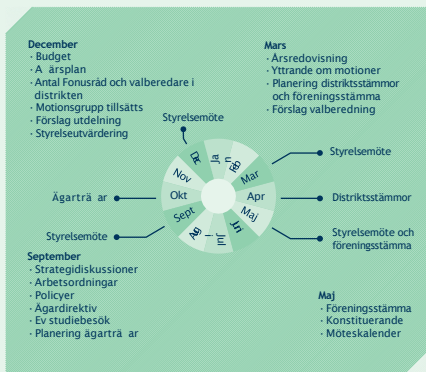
December
· Budget
· A årsplan
· Antal Fonusråd och valberedare i distrikten
· Motionsgrupp tillsätts
· Förslag utdelning
· Styrelseutvärdering

Mars
· Årsredovisning
· Yttrande om motioner
· Planering distriktsstämmor och föreningsstämma
· Förslag valberedning

Styrelsemöte

Dec
Jan
Feb
Mar
Apr
Maj
Jun
Jul
Aug
Sept
Okt
Nov

Styrelsemöte

Ägarträ ar

Distriktsstämmor

Styrelsemöte

Styrelsemöte och föreningsstämma

September
· Strategidiskussioner
· Arbetsordningar
· Policyer
· Ägardirektiv
· Ev studiebesök
· Planering ägarträ ar

Maj
· Föreningsstämma
· Konstituerande
· Mötes­kalender